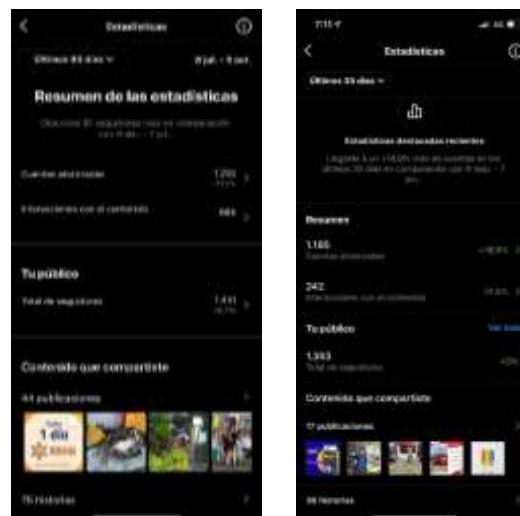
Estadísticas

Últimos 30 días

Resumen de las estadísticas

Cuentas alcanzadas 1.290

Interacciones con el contenido 565

Tu público

Total de seguidores 1.441

Contenido que compartiste

44 publicaciones

1 día

76 historias

Estadísticas

Últimos 30 días

Estadísticas destacadas recientes

Resumen

1.166
Cuentas alcanzadas

242
Interacciones con el contenido

Tu público

Ver todo

1.393
Total de seguidores

Contenido que compartiste

17 publicaciones

38 historias